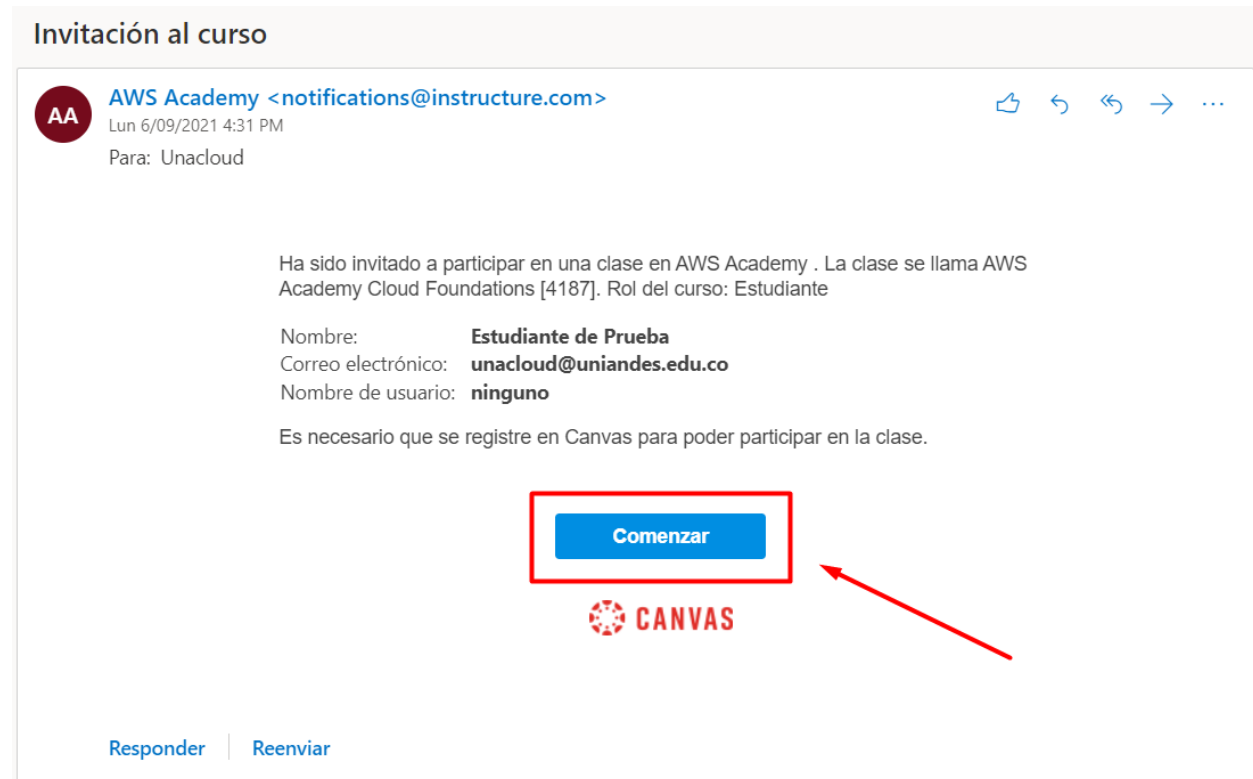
Invitación al curso

AA

AWS Academy <notifications@instructure.com>
Lun 6/09/2021 4:31 PM
Para: Unacloud

Ha sido invitado a participar en una clase en AWS Academy . La clase se llama AWS Academy Cloud Foundations [4187]. Rol del curso: Estudiante

| | |
|---|---|
| Nombre: | **Estudiante de Prueba** |
| Correo electrónico: | **unacloud@uniandes.edu.co** |
| Nombre de usuario: | **ninguno** |

Es necesario que se registre en Canvas para poder participar en la clase.

Comenzar

CANVAS

Responder Reenviar